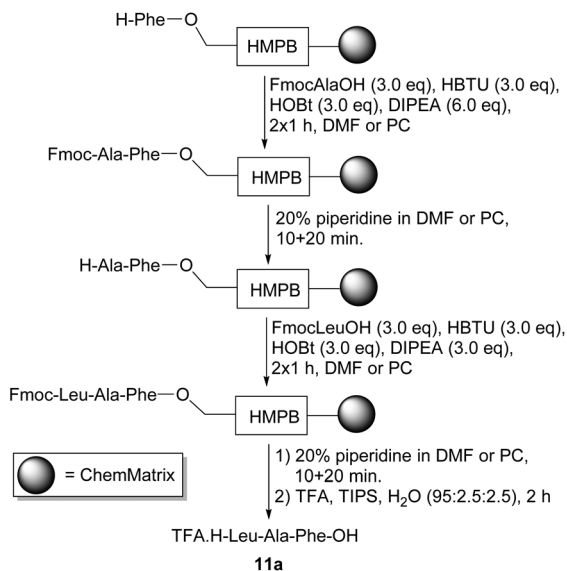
H-Phe—O
HMPB

FmocAlaOH (3.0 eq), HBTU (3.0 eq), HOBt (3.0 eq), DIPEA (6.0 eq), 2x1 h, DMF or PC

Fmoc-Ala-Phe—O
HMPB

20% piperidine in DMF or PC, 10+20 min.

H-Ala-Phe—O
HMPB

FmocLeuOH (3.0 eq), HBTU (3.0 eq), HOBt (3.0 eq), DIPEA (3.0 eq), 2x1 h, DMF or PC

Fmoc-Leu-Ala-Phe—O
HMPB

= ChemMatrix

1) 20% piperidine in DMF or PC, 10+20 min.
2) TFA, TIPS, $H_2O$ (95:2.5:2.5), 2 h

TFA.H-Leu-Ala-Phe-OH
11a